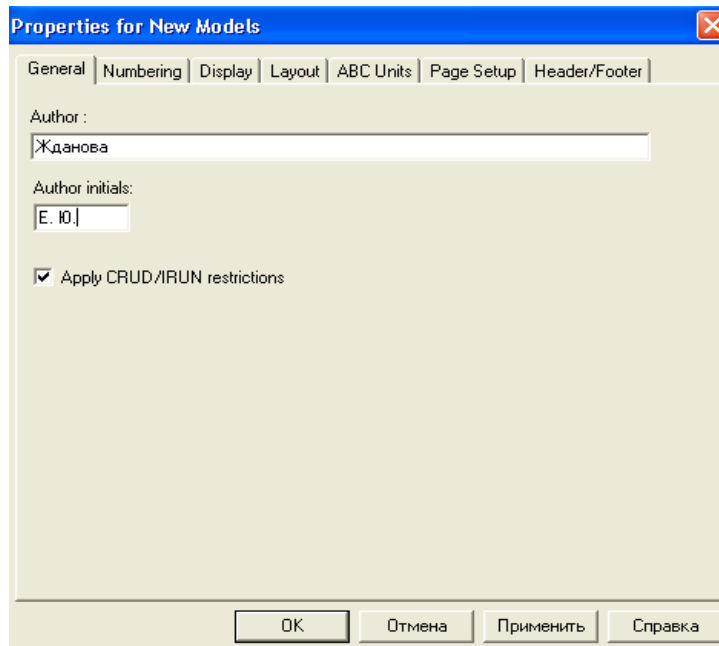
Properties for New Models

General | Numbering | Display | Layout | ABC Units | Page Setup | Header/Footer

Author :
Жданова

Author initials:
Е. Ю.

Apply CRUD/IRUN restrictions

OK | Отмена | Применить | Справка